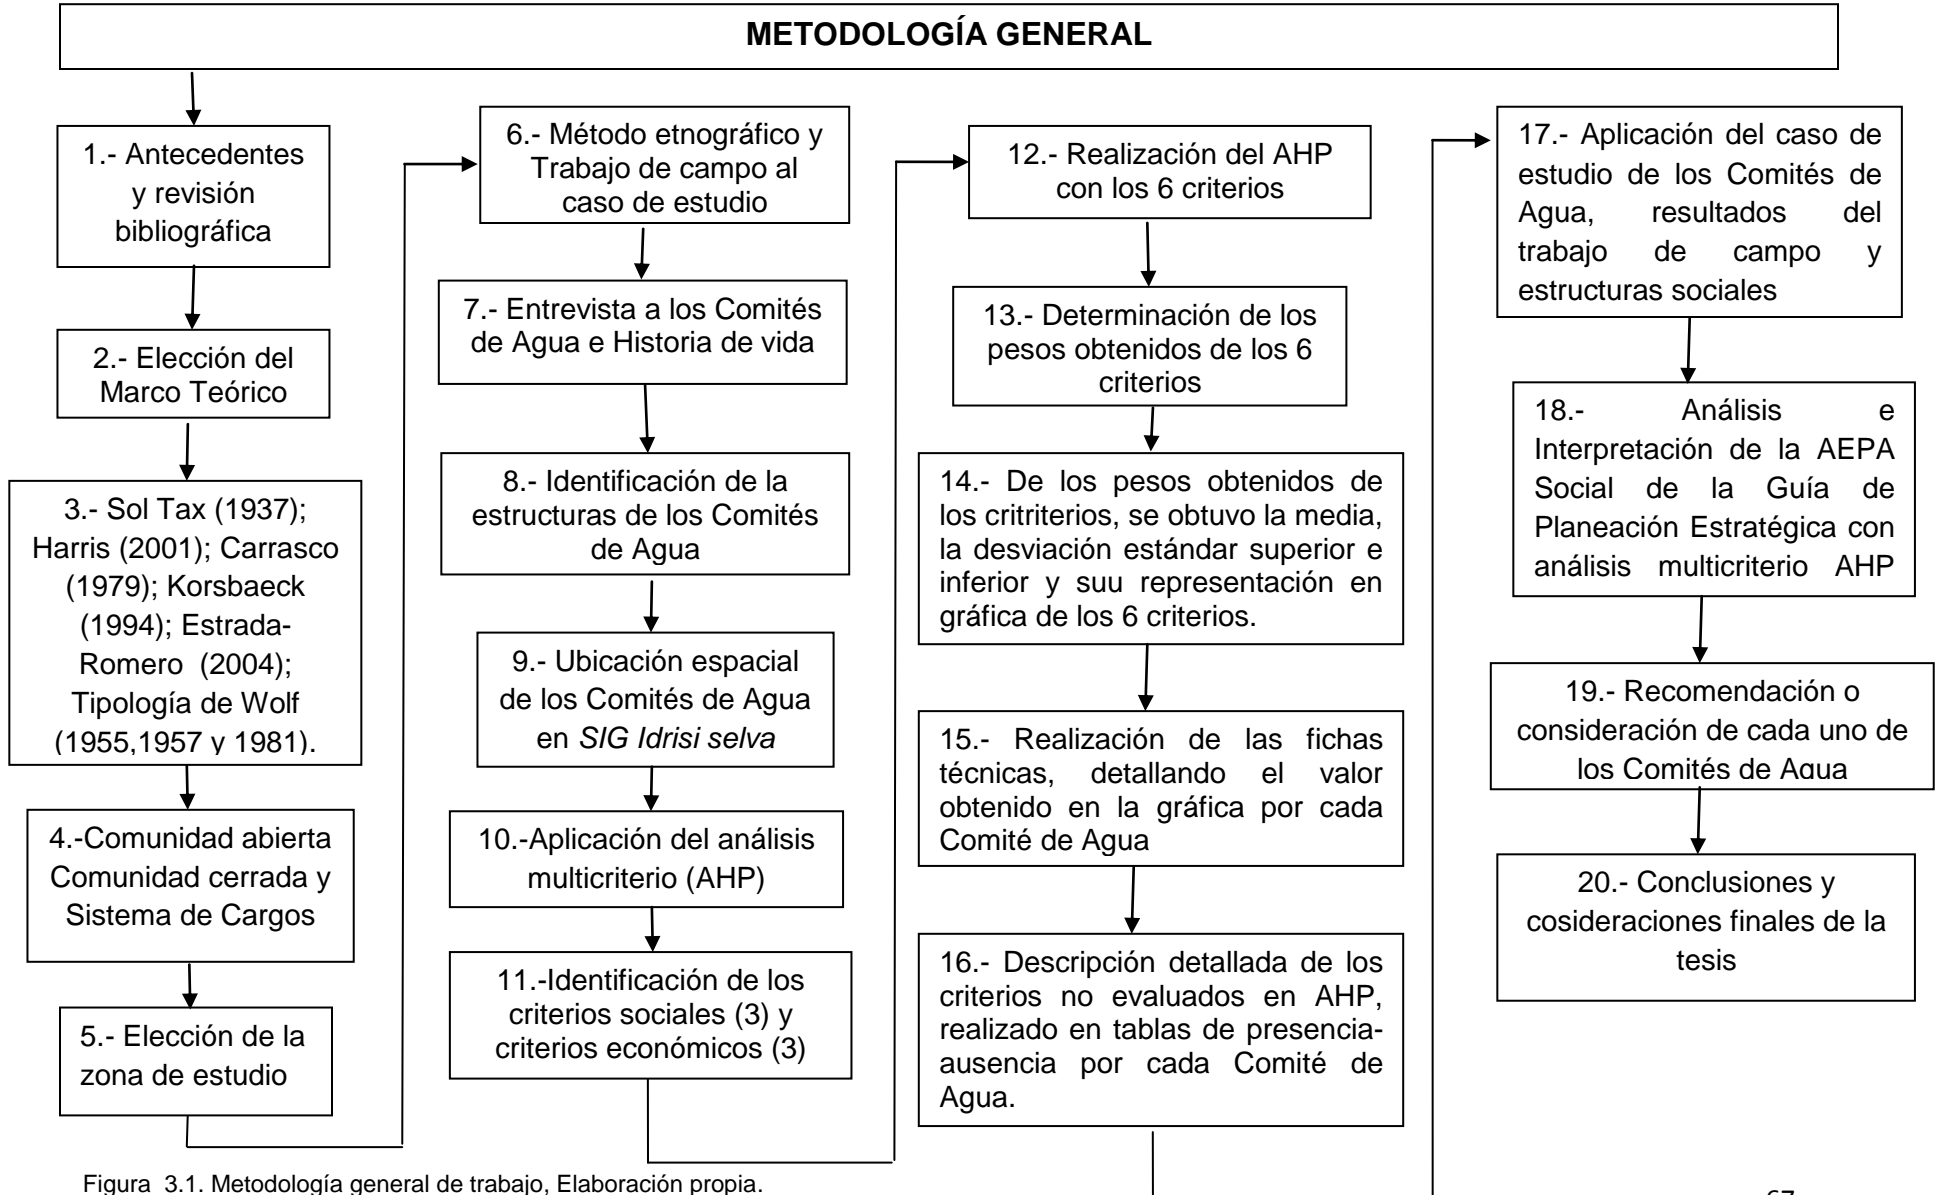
METODOLOGÍA GENERAL

1.- Antecedentes y revisión bibliográfica

2.- Elección del Marco Teórico

3.- Sol Tax (1937); Harris (2001); Carrasco (1979); Korsbaeck (1994); Estrada-Romero (2004); Tipología de Wolf (1955,1957 y 1981).

4.-Comunidad abierta Comunidad cerrada y Sistema de Cargos

5.- Elección de la zona de estudio

6.- Método etnográfico y Trabajo de campo al caso de estudio

7.- Entrevista a los Comités de Agua e Historia de vida

8.- Identificación de la estructuras de los Comités de Agua

9.- Ubicación espacial de los Comités de Agua en *SIG Idrisi selva*

10.-Aplicación del análisis multicriterio (AHP)

11.-Identificación de los criterios sociales (3) y criterios económicos (3)

12.- Realización del AHP con los 6 criterios

13.- Determinación de los pesos obtenidos de los 6 criterios

14.- De los pesos obtenidos de los critriterios, se obtuvo la media, la desviación estándar superior e inferior y suu representación en gráfica de los 6 criterios.

15.- Realización de las fichas técnicas, detallando el valor obtenido en la gráfica por cada Comité de Agua

16.- Descripción detallada de los criterios no evaluados en AHP, realizado en tablas de presencia-ausencia por cada Comité de Agua.

17.- Aplicación del caso de estudio de los Comités de Agua, resultados del trabajo de campo y estructuras sociales

18.- Análisis e Interpretación de la AEPA Social de la Guía de Planeación Estratégica con análisis multicriterio AHP

19.- Recomendación o consideración de cada uno de los Comités de Agua

20.- Conclusiones y cosideraciones finales de la tesis

Figura 3.1. Metodología general de trabajo, Elaboración propia.

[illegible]